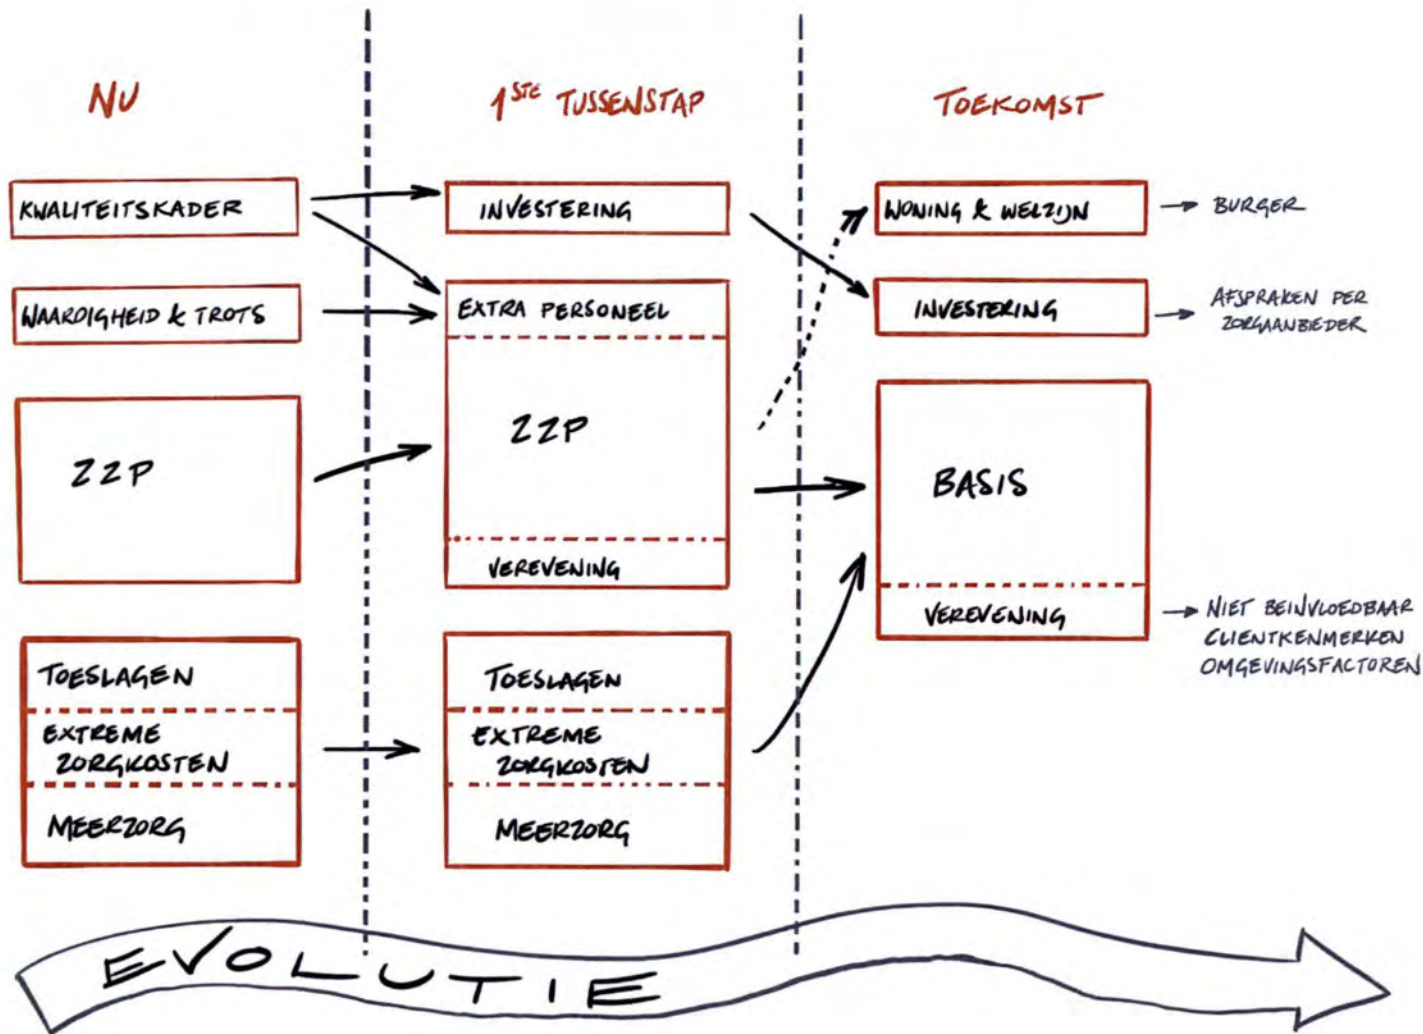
NU

KWALITEITSKADER

WAARDIGHEID & TROTS

ZZP

TOESLAGEN

EXTREME ZORGKOSTEN

MEERZORG

$1^{STE}$ TUSSENSTAP

INVESTERING

EXTRA PERSONEEL

ZZP

VEREVENING

TOESLAGEN

EXTREME ZORGKOSTEN

MEERZORG

TOEKOMST

WONING & WELZIJN → BURGER

INVESTERING → AFSPRAKEN PER ZORGAANBIEDER

BASIS

VEREVENING → NIET BEINVLOEDBAAR CLIENTKENMERKEN OMGEVINGSFACTOREN

EVOLUTIE